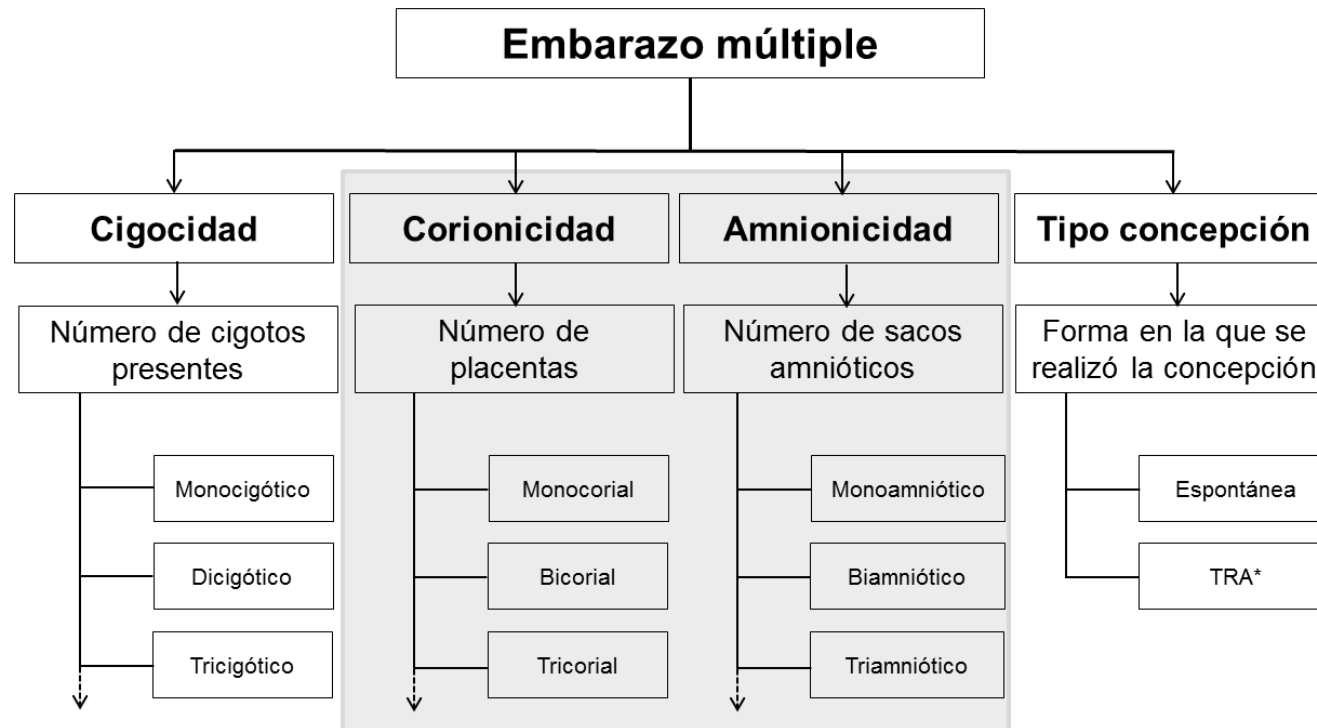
Embarazo múltiple

Cigocidad

Número de cigotos presentes

Monocigótico

Dicigótico

Tricigótico

Corionicidad

Número de placentas

Monocorial

Bicorial

Tricorial

Amnionicidad

Número de sacos amnióticos

Monoamniótico

Biamniótico

Triamniótico

Tipo concepción

Forma en la que se realizó la concepción

Espontánea

TRA*